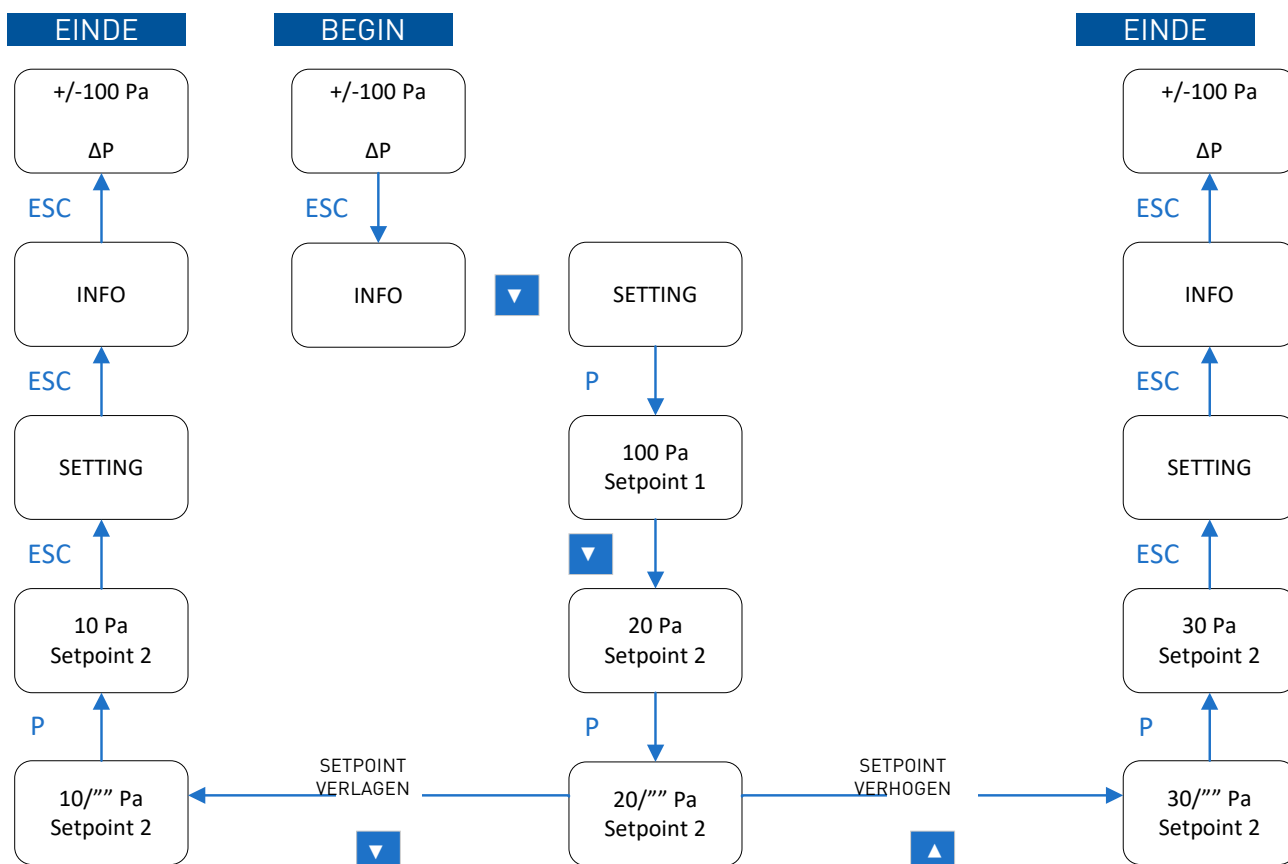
EINDE

BEGIN

EINDE

+/-100 Pa
ΔP

+/-100 Pa
ΔP

+/-100 Pa
ΔP

ESC

ESC

ESC

INFO

INFO

▼

SETTING

INFO

ESC

P

ESC

SETTING

100 Pa
Setpoint 1

SETTING

ESC

▼

ESC

10 Pa
Setpoint 2

20 Pa
Setpoint 2

30 Pa
Setpoint 2

P

P

P

10/"" Pa
Setpoint 2

SETPOINT
VERLAGEN

20/"" Pa
Setpoint 2

SETPOINT
VERHOGEN

30/"" Pa
Setpoint 2

▼

▲